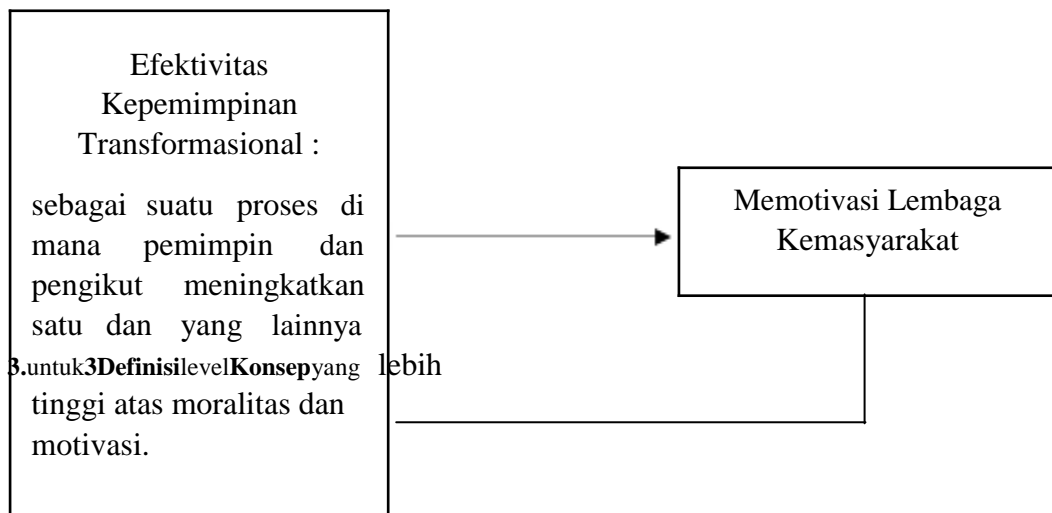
Efektivitas Kepemimpinan Transformasional :

sebagai suatu proses di mana pemimpin dan pengikut meningkatkan satu dan yang lainnya 3.untuk3Definisilevel Konsepyang lebih tinggi atas moralitas dan motivasi.

Memotivasi Lembaga Kemasyarakat